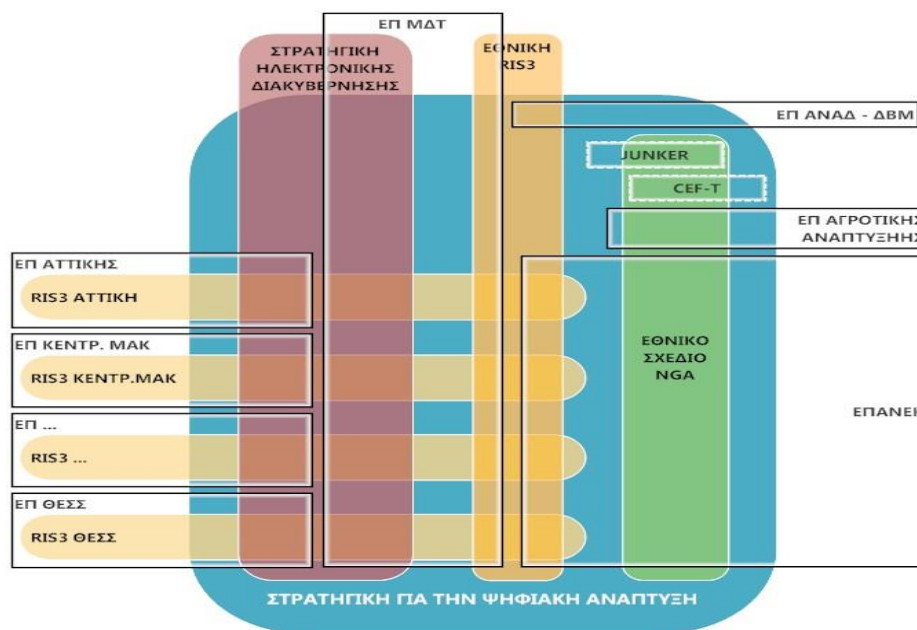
ΕΠ ΜΔΤ

ΣΤΡΑΤΗΓΙΚΗ ΗΛΕΚΤΡΟΝΙΚΗΣ ΔΙΑΚΥΒΕΡΝΗΣΗΣ

ΕΘΝΙΚΗ RIS3

ΕΠ ΑΝΑΔ - ΔΒΜ

JUNKER

CEF-T

ΕΠ ΑΓΡΟΤΙΚΗΣ ΑΝΑΠΤΥΞΗΣ

ΕΠ ΑΤΤΙΚΗΣ

RIS3 ΑΤΤΙΚΗ

ΕΠ ΚΕΝΤΡ. ΜΑΚ

RIS3 ΚΕΝΤΡ.ΜΑΚ

ΕΘΝΙΚΟ ΣΧΕΔΙΟ NGA

ΕΠΑΝΕΙ

ΕΠ ...

RIS3 ...

ΕΠ ΘΕΣΣ

RIS3 ΘΕΣΣ

ΣΤΡΑΤΗΓΙΚΗ ΓΙΑ ΤΗΝ ΨΗΦΙΑΚΗ ΑΝΑΠΤΥΞΗ